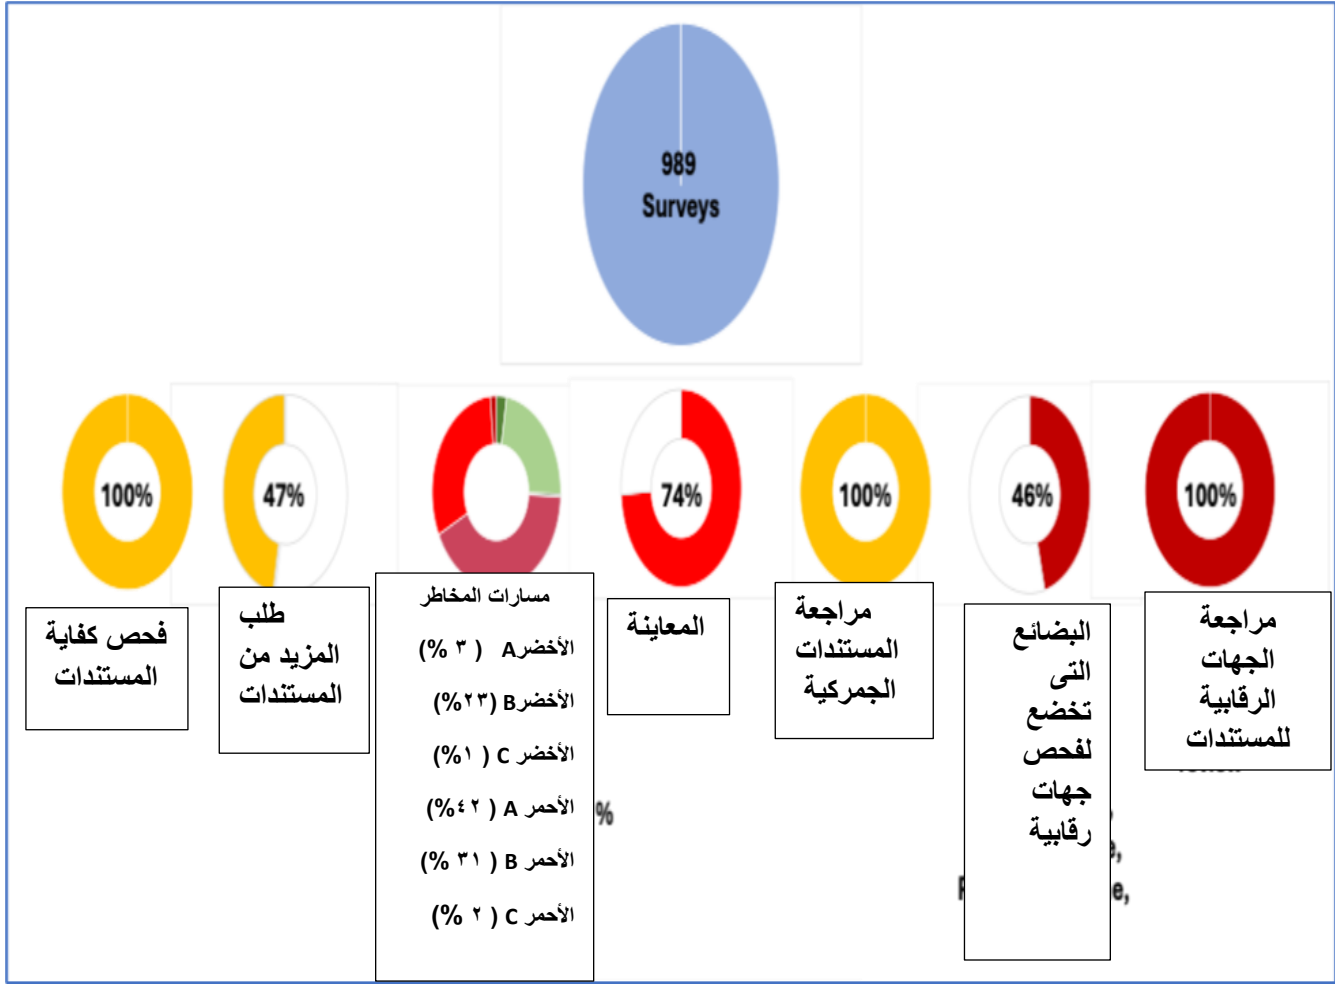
989
Surveys

100%
47%
74%
100%
46%
100%

فحص كفاية المستندات

طلب المزيد من المستندات

مسارات المخاطر
الأخضرA ( ٣ %)
الأخضرB (٢٣%)
الأخضر C ( ١%)
الأحمر A ( ٤٢%)
الأحمر B ( ٣١ %)
الأحمر C ( ٢ %)

%

المعاينة

مراجعة المستندات الجمركية

البضائع التى تخضع لفحص جهات رقابية

e,
e,

مراجعة الجهات الرقابية للمستندات